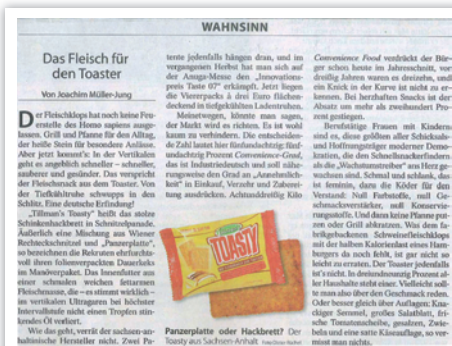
WAHNSINN

Das Fleisch für den Toaster

Von Joachim Müller-Jung

Der Fleischklops hat noch keine Feuerstelle des Homo sapiens ausgelassen. Grill und Pfanne für den Alltag, der heiße Stein für besondere Anlässe. Aber jetzt kommt's: In der Vertikalen geht es angeblich schneller – schneller, sauberer und gesünder. Das verspricht der Fleischsnack aus dem Toaster. Von der Tiefkühltruhe schnurstracks in den Schlitz. Eine deutsche Erfindung!

„Tillman's Toasty" heißt das stolze Schinkenhackbrett in Schnitzelpanade. Äußerlich eine Mischung aus Wiener Rechteckschnitzel und „Panzerplatte", so bezeichnen die Rekruten einfallsreich den Fleischkäse aus den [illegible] im Manöverpaket. Das Innenfutter aus einer schmalen weichen fettarmen Fleischmasse, die – es stimmt wirklich – im vertikalen Ultragaren bei höchster Intervallstufe nicht einen Tropfen stinkenden Öls verliert.

Wie das geht, verrät der sachsen-anhaltinische Hersteller nicht. Zwei Patente jedenfalls hängen dran, und im vergangenen Herbst hat man sich auf der Anuga-Messe den „Innovationspreis Taste 07" erkämpft. Jetzt liegen die Viererpacks à drei Euro flächendeckend in tiefgekühlten Ladentruhen.

Meinetwegen, könnte man sagen, der Markt wird es richten. Es ist wohl kaum zu verhindern. Die entscheidende Zahl lautet hier fünfundachtzig: fünfundachtzig Prozent Convenience-Grad, das ist Industriedeutsch und soll näherungsweise den Grad an „Annehmlichkeit" in Einkauf, Versehr und Zubereitung ausdrücken. Achtundfünfzig Kilo

Panzerplatte oder Hackbrett? Der Toasty aus Sachsen-Anhalt

Convenience Food verdrückt der Bürger schon heute im Jahresschnitt, vor dreißig Jahren waren es dreizehn, und ein Knick in der Kurve ist nicht zu erkennen. Bei herzhaften Snacks ist der Absatz um mehr als zweistelligen Prozent gestiegen.

Berufstätige Frauen mit Kindern sind es, diese goldenen Gäbe der Schicksals- und Hoffnungsträger moderner Demokratien, die dem Schnellsnackerfindern als die „Wachstumstreiber" ans Herz gewachsen sind. Schmal und schlank, das ist feminin, darum die Köder für den Versand: Null Fettstoffe, null Geschmacksverstärker, null Konservierungsstoffe. Und dann keine Pfanne putzen oder Grill abkratzen. Was dem Schweinefleischklops mit der halben Kalorienlast eines Hamburgers da noch fehlt, ist gar nicht so leicht zu ersinnen. Der Toaster jedenfalls ist's nicht. In dreiundneunzig Prozent aller Haushalte steht einer. Vielleicht sollte man also über den Geschmack reden. Oder besser gleich über Auflagen: Knackiger Semmel, großes Salatblatt, frische Tomatenscheibe, gesalzen, Zwiebeln und eine satte Käsesauße, so vermisst man nichts.